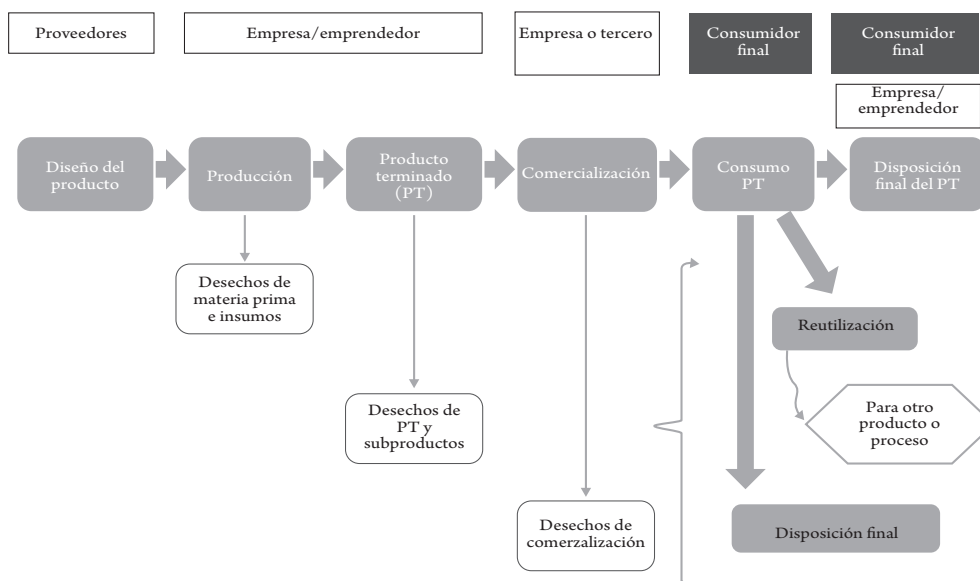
Proveedores

Empresa/emprendedor

Empresa o tercero

Consumidor final

Consumidor final

Empresa/ emprendedor

Diseño del producto

Producción

Producto terminado (PT)

Comercialización

Consumo PT

Disposición final del PT

Desechos de materia prima e insumos

Reutilización

Desechos de PT y subproductos

Para otro producto o proceso

Desechos de comerzalización

Disposición final